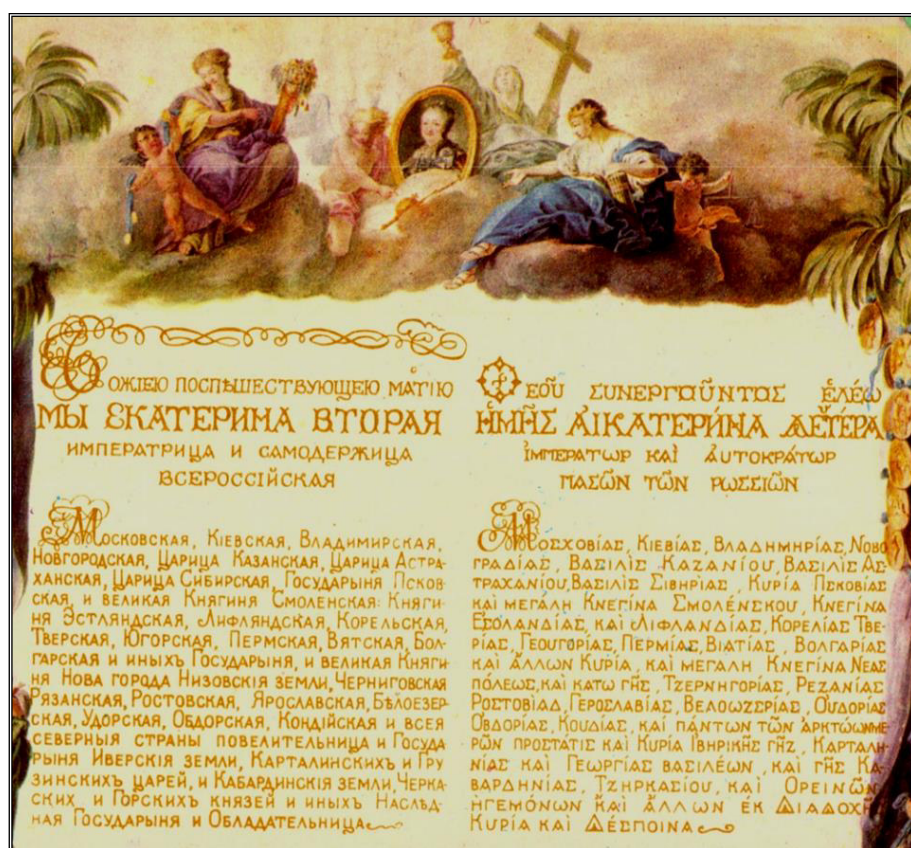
БОЖІЕЮ ПОСПѢШЕСТВУЮЩЕЮ МАТІЮ
МЫ ЕКАТЕРИНА ВТОРАЯ
ИМПЕРАТРИЦА И САМОДЕРЖИЦА ВСЕРОССІЙСКАЯ

МОСКОВСКАЯ, КІЕВСКАЯ, ВЛАДИМИРСКАЯ, НОВГОРОДСКАЯ, ЦАРИЦА КАЗАНСКАЯ, ЦАРИЦА АСТРАХАНСКАЯ, ЦАРИЦА СИБИРСКАЯ, ГОСУДАРЫНЯ ПСКОВСКАЯ, И ВЕЛИКАЯ КНЯГИНЯ СМОЛЕНСКАЯ: КНЯГИНЯ ЭСТЛЯНДСКАЯ, ЛИФЛЯНДСКАЯ, КОРЕЛЬСКАЯ, ТВЕРСКАЯ, ЮГОРСКАЯ, ПЕРМСКАЯ, ВЯТСКАЯ, БОЛГАРСКАЯ И ИНЫХЪ ГОСУДАРЫНЯ, И ВЕЛИКАЯ КНЯГИНЯ НОВА ГОРОДА НИЗОВСКІЯ ЗЕМЛИ, ЧЕРНИГОВСКАЯ РЯЗАНСКАЯ, РОСТОВСКАЯ, ЯРОСЛАВСКАЯ, БѢЛОЗЕРСКАЯ, УДОРСКАЯ, ОБДОРСКАЯ, КОНДІЙСКАЯ И ВСЕЯ СЕВЕРНЫЯ СТРАНЫ ПОВЕЛИТЕЛЬНИЦА И ГОСУДАРЫНЯ ИВЕРСКІЯ ЗЕМЛИ, КАРТАЛИНСКИХЪ И ГРУЗИНСКИХЪ ЦАРЕЙ, И КАБАРДИНСКІЯ ЗЕМЛИ, ЧЕРКАСКИХ И ГОРСКИХЪ КНЯЗЕЙ И ИНЫХЪ НАСЛѢДНАЯ ГОСУДАРЫНЯ И ОБЛАДАТЕЛЬНИЦА

ΘΕΟΥ ΣΥΝΕΡΓΟΥΝΤΟΣ ΕΛΕΩ
ΗΜΕΙΣ ΑΙΚΑΤΕΡΙΝΑ ΔΕΥΤΕΡΑ
ΙΜΠΕΡΑΤΩΡ ΚΑΙ ΑΥΤΟΚΡΑΤΩΡ ΠΑΣΩΝ ΤΩΝ ΡΩΣΣΙΩΝ

ΜΟΣΧΟΒΙΑΣ, ΚΙΕΒΙΑΣ, ΒΛΑΔΗΜΗΡΙΑΣ, ΝΟΒΟΓΡΑΔΙΑΣ, ΒΑΣΙΛΙΣ ΚΑΖΑΝΙΟΥ, ΒΑΣΙΛΙΣ ΑΣΤΡΑΧΑΝΙΟΥ, ΒΑΣΙΛΙΣ ΣΙΒΗΡΙΑΣ, ΚΥΡΙΑ ΠΣΚΟΒΙΑΣ ΚΑΙ ΜΕΓΑΛΗ ΚΝΕΓΙΝΑ ΣΜΟΛΕΝΣΚΟΥ, ΚΝΕΓΙΝΑ ΕΣΘΛΑΝΔΙΑΣ, ΚΑΙ ΛΙΦΛΑΝΔΙΑΣ, ΚΟΡΕΛΙΑΣ ΤΒΕΡΙΑΣ, ΓΕΟΥΓΟΡΙΑΣ, ΠΕΡΜΙΑΣ, ΒΙΑΤΙΑΣ, ΒΟΛΓΑΡΙΑΣ ΚΑΙ ΑΛΛΩΝ ΚΥΡΙΑ, ΚΑΙ ΜΕΓΑΛΗ ΚΝΕΓΙΝΑ ΝΕΑΣ ΠΟΛΕΩΣ, ΚΑΙ ΚΑΤΩ ΓΗΣ, ΤΖΕΡΝΗΓΟΡΙΑΣ, ΡΕΖΑΝΙΑΣ ΡΟΣΤΟΒΙΑΣ, ΓΕΡΟΣΛΑΒΙΑΣ, ΒΕΛΟΩΖΕΡΙΑΣ, ΟΥΔΟΡΙΑΣ ΟΒΔΟΡΙΑΣ, ΚΟΝΔΙΑΣ, ΚΑΙ ΠΑΝΤΩΝ ΤΩΝ ΑΡΚΤΩΩΝ ΜΕΡΩΝ ΠΡΟΣΤΑΤΙΣ ΚΑΙ ΚΥΡΙΑ ΙΒΗΡΙΚΗΣ ΓΗΣ, ΚΑΡΤΑΛΗΝΙΑΣ ΚΑΙ ΓΕΩΡΓΙΑΣ ΒΑΣΙΛΕΩΝ, ΚΑΙ ΓΗΣ ΚΑΒΑΡΔΗΝΙΑΣ, ΤΖΗΡΚΑΣΙΟΥ, ΚΑΙ ΟΡΕΙΝΩΝ ΗΓΕΜΟΝΩΝ ΚΑΙ ΑΛΛΩΝ ΕΚ ΔΙΑΔΟΧΗΣ ΚΥΡΙΑ ΚΑΙ ΔΕΣΠΟΙΝΑ